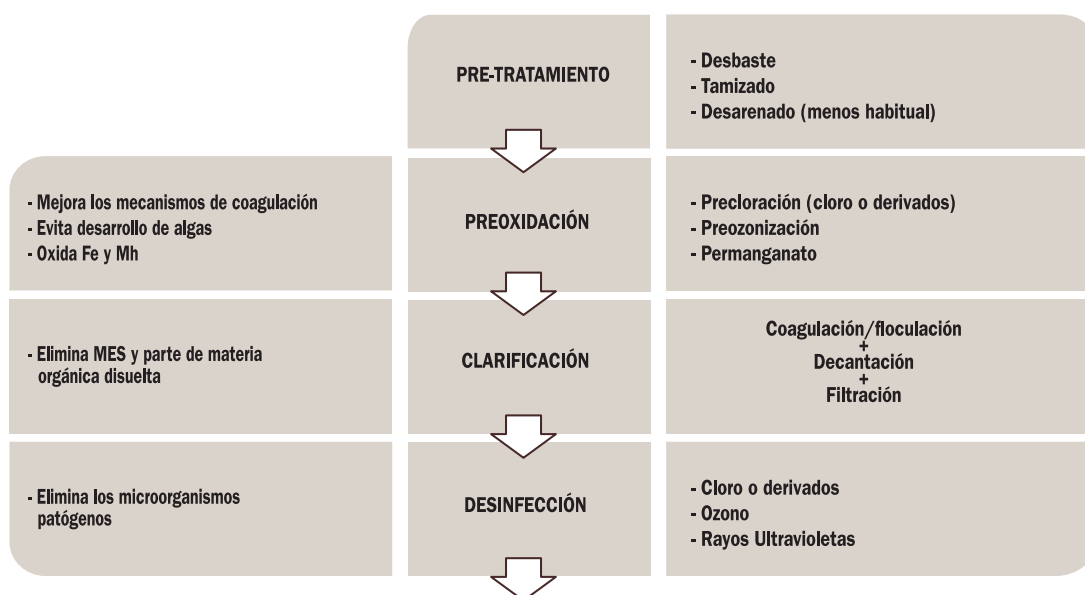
PRE-TRATAMIENTO

- Desbaste
- Tamizado
- Desarenado (menos habitual)

- Mejora los mecanismos de coagulación
- Evita desarrollo de algas
- Oxida Fe y Mh

PREOXIDACIÓN

- Precloración (cloro o derivados)
- Preozonización
- Permanganato

- Elimina MES y parte de materia orgánica disuelta

CLARIFICACIÓN

Coagulación/floculación
+
Decantación
+
Filtración

- Elimina los microorganismos patógenos

DESINFECCIÓN

- Cloro o derivados
- Ozono
- Rayos Ultravioletas